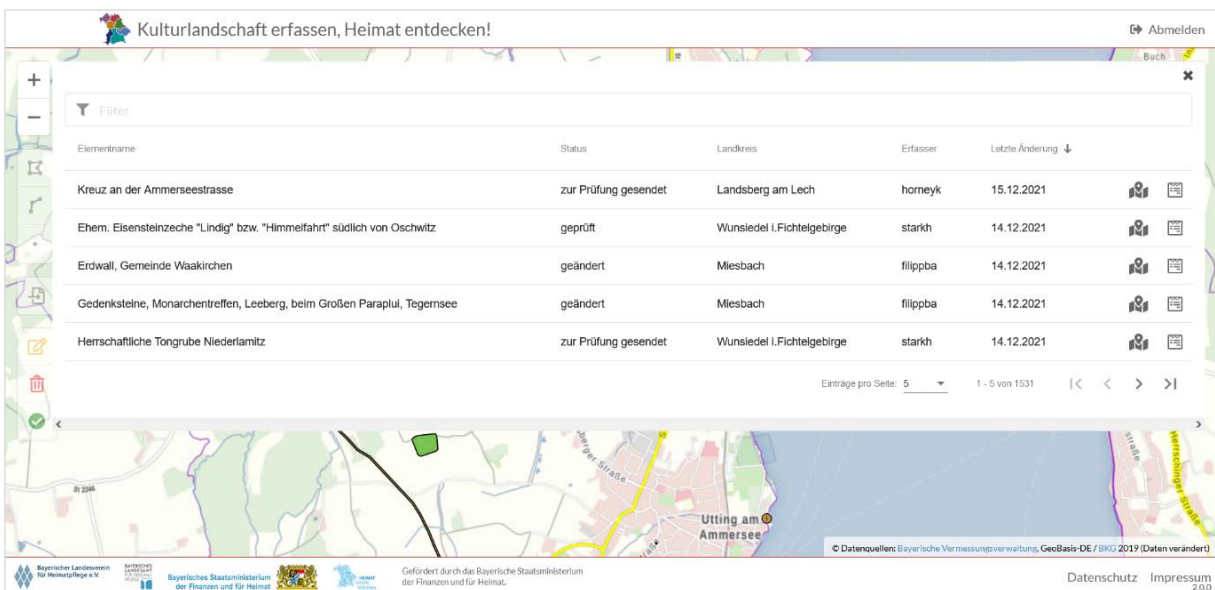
Kulturlandschaft erfassen, Heimat entdecken!

Abmelden

Buch

Filter

| Elementname | Status | Landkreis | Erfasser | Letzte Änderung ↓ |
|---|---|---|---|---|
| Kreuz an der Ammerseestrasse | zur Prüfung gesendet | Landsberg am Lech | horneyk | 15.12.2021 |
| Ehem. Eisensteinzeche "Lindig" bzw. "Himmelfahrt" südlich von Oschwitz | geprüft | Wunsiedel i.Fichtelgebirge | starkh | 14.12.2021 |
| Erdwall, Gemeinde Waakirchen | geändert | Miesbach | filippba | 14.12.2021 |
| Gedenksteine, Monarchentreffen, Leeberg, beim Großen Paraplui, Tegernsee | geändert | Miesbach | filippba | 14.12.2021 |
| Herrschaftliche Tongrube Niederlamitz | zur Prüfung gesendet | Wunsiedel i.Fichtelgebirge | starkh | 14.12.2021 |

Einträge pro Seite: 5   1 - 5 von 1531

St 2346

Utting am Ammersee

Herrschinger Straße

© Datenquellen: Bayerische Vermessungsverwaltung, GeoBasis-DE / BKG 2019 (Daten verändert)

Bayerischer Landesverein für Heimatpflege e.V.

Bayerisches Staatsministerium der Finanzen und für Heimat

Gefördert durch das Bayerische Staatsministerium der Finanzen und für Heimat.

Datenschutz Impressum
2.0.0